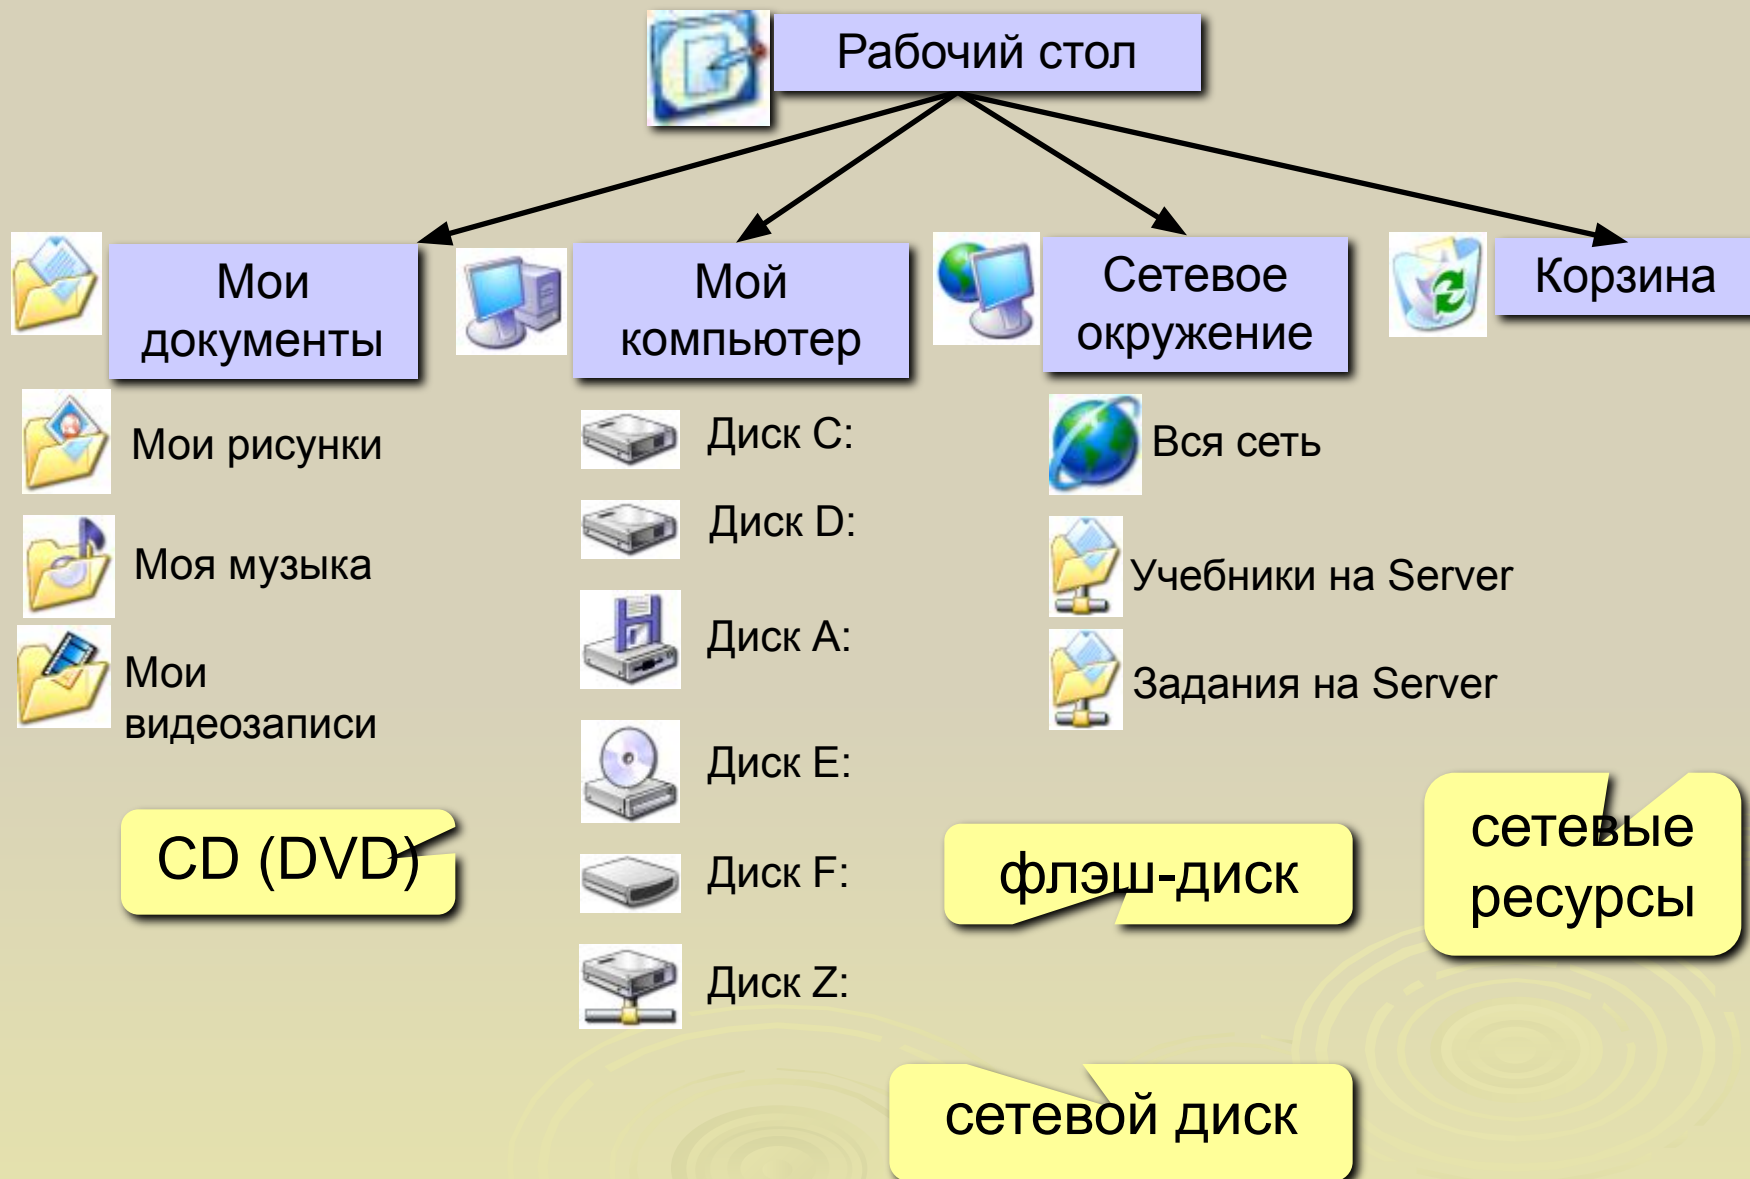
Рабочий стол

Мои документы

Мой компьютер

Сетевое окружение

Корзина

Мои рисунки

Моя музыка

Мои видеозаписи

Диск C:

Диск D:

Диск A:

Диск E:

Диск F:

Диск Z:

Вся сеть

Учебники на Server

Задания на Server

CD (DVD)

флэш-диск

сетевые ресурсы

сетевой диск